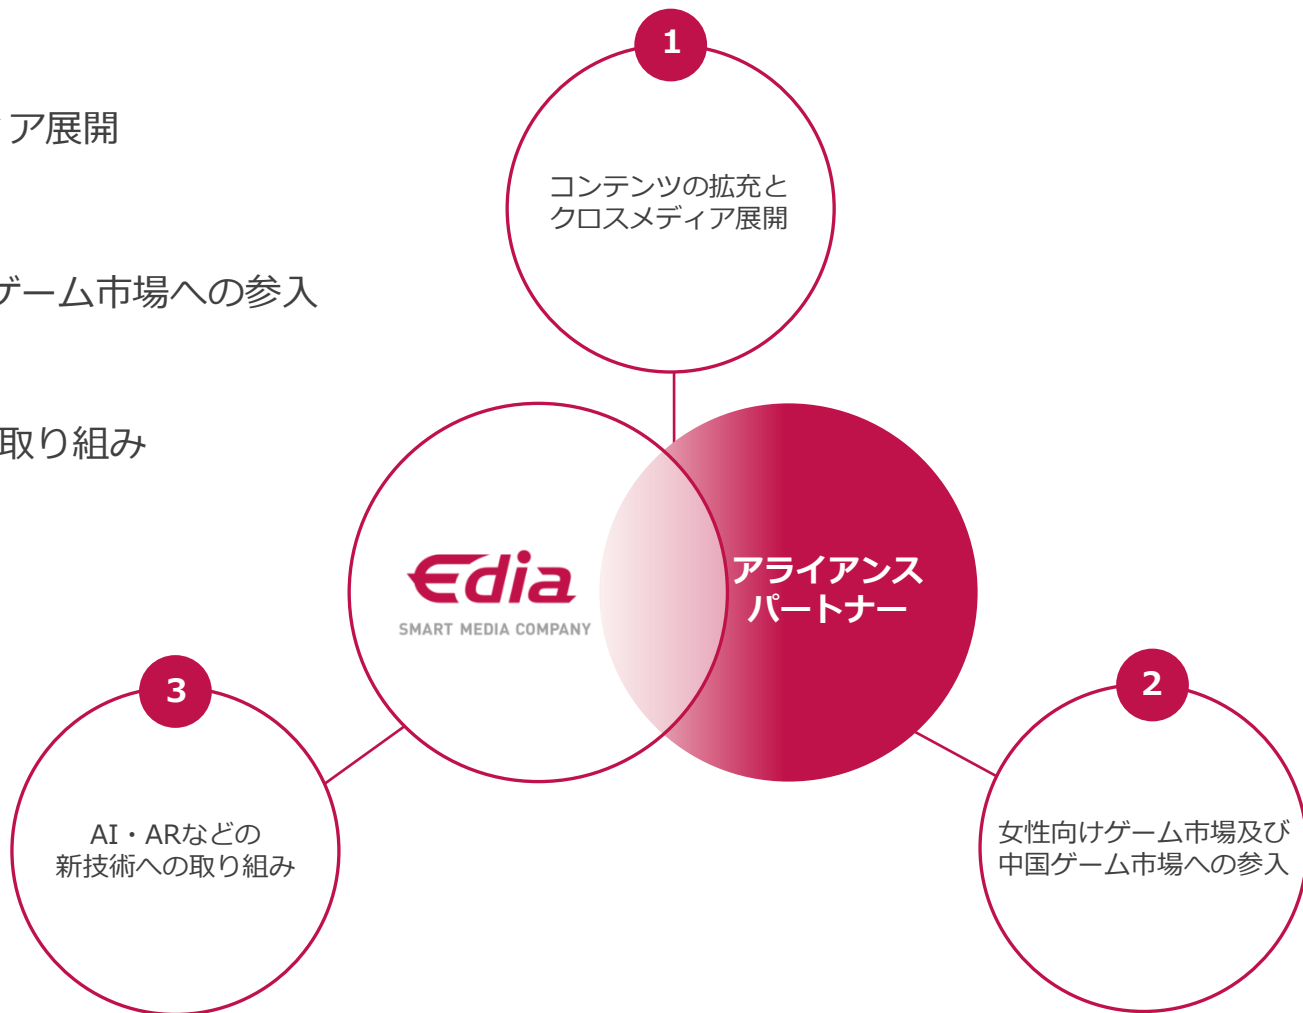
ア展開

ゲーム市場への参入

取り組み

1

コンテンツの拡充と
クロスメディア展開

Edia
SMART MEDIA COMPANY

アライアンス
パートナー

3

AI・ARなどの
新技術への取り組み

2

女性向けゲーム市場及び
中国ゲーム市場への参入